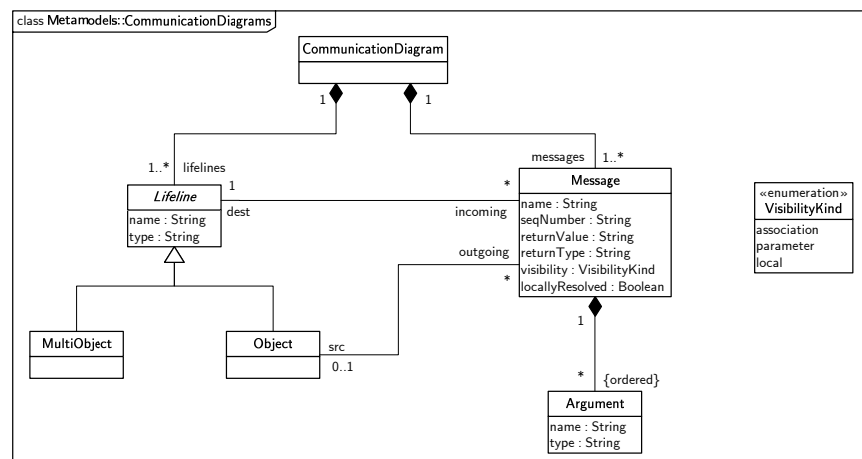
class Metamodels::CommunicationDiagrams

CommunicationDiagram

1 1

1..* lifelines

messages 1..*

Lifeline

name : String
type : String

1 dest

* incoming

Message

name : String
seqNumber : String
returnValue : String
returnType : String
visibility : VisibilityKind
locallyResolved : Boolean

outgoing *

«enumeration»
VisibilityKind

association
parameter
local

MultiObject

Object

src
0..1

1

* {ordered}

Argument

name : String
type : String